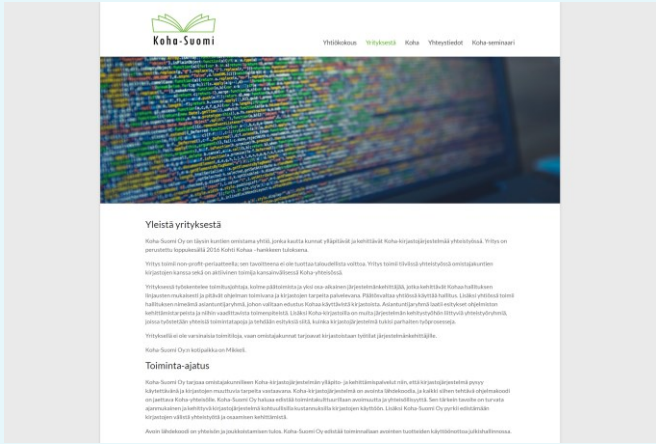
Koha-Suomi

Yhtiökokous Yrityksestä Koha Yhteystiedot Koha-seminaari

Yleistä yrityksestä

Koha-Suomi Oy on täysin kuntien omistama yhtiö, jonka kautta kunnat ylläpitävät ja kehittävät Koha-kirjastojärjestelmää yhteistyössä. Yritys on perustettu loppuvuodesta 2016 Kohti Kohaa -hankkeen tuloksena.

Yritys toimii non-profit-periaatteella; sen tavoitteena ei ole tuottaa taloudellista voittoa. Yritys toimii tiiviissä yhteistyössä omistajakuntien kirjastojen kanssa sekä on aktiivinen toimija kansainvälisessä Koha-yhteisössä.

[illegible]

Yrityksellä ei ole varsinaisia toimitiloja, vaan omistajakunnat tarjoavat kirjastoistaan tiloitat järjestelmänkehittäjille.

Koha-Suomi Oy:n kotipaikka on Mikkeli.

Toiminta-ajatus

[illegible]

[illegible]